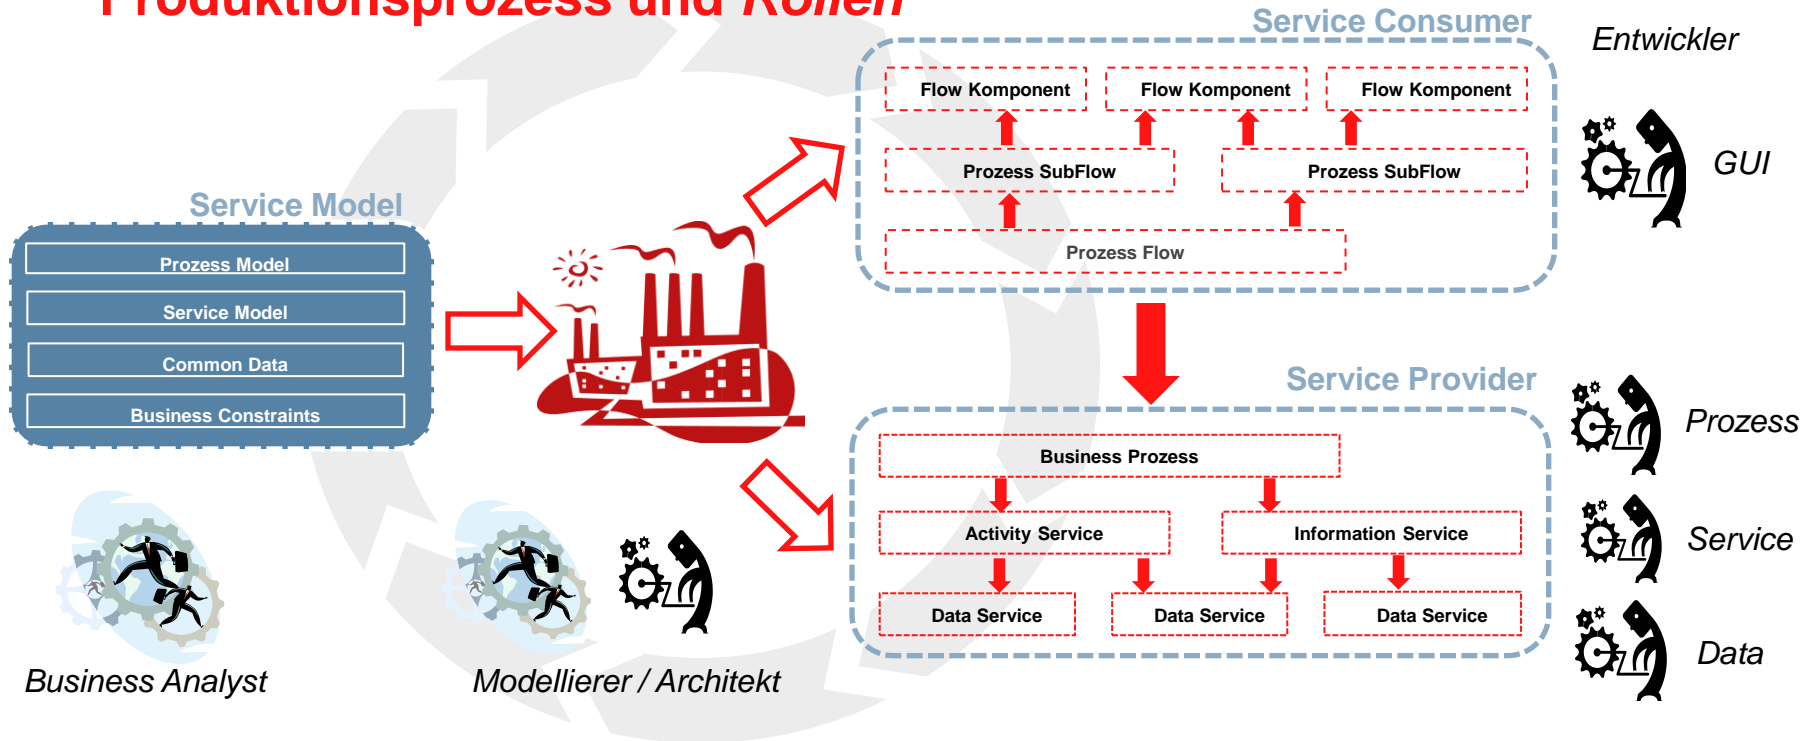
Produktionsprozess und Rollen

Service Model

Prozess Model

Service Model

Common Data

Business Constraints

Business Analyst

Modellierer / Architekt

Service Consumer

Flow Komponent

Flow Komponent

Flow Komponent

Prozess SubFlow

Prozess SubFlow

Prozess Flow

Entwickler

GUI

Service Provider

Business Prozess

Activity Service

Information Service

Data Service

Data Service

Data Service

Prozess

Service

Data